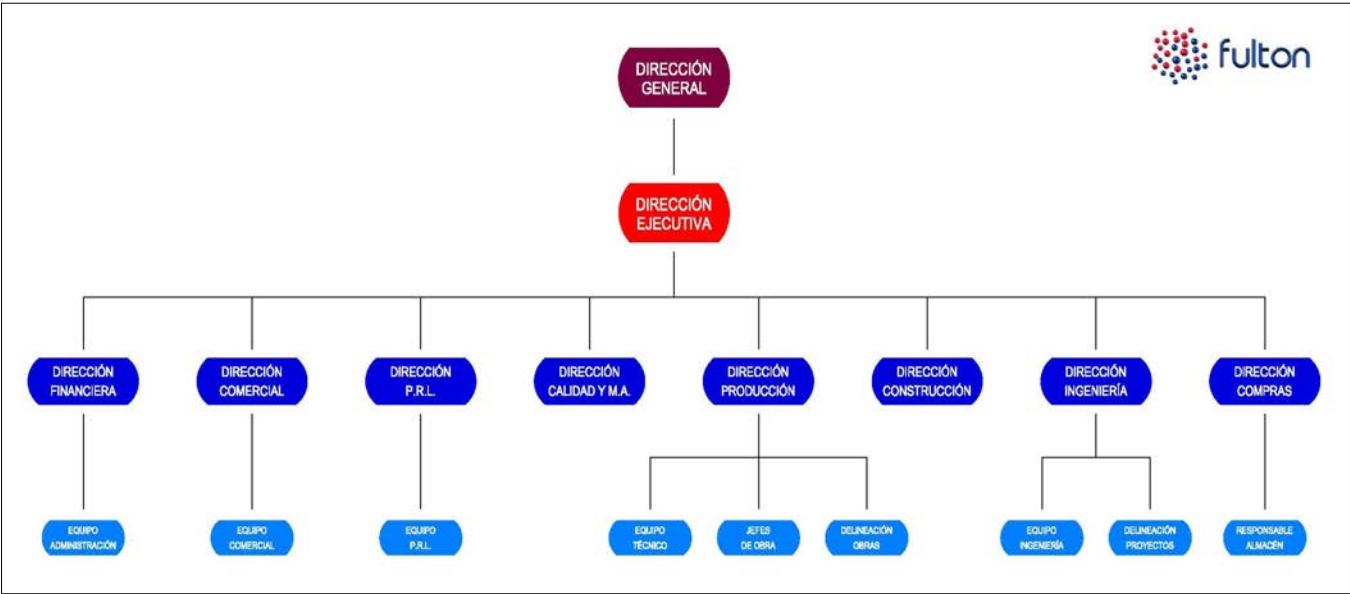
fulton

DIRECCIÓN GENERAL

DIRECCIÓN EJECUTIVA

DIRECCIÓN FINANCIERA

DIRECCIÓN COMERCIAL

DIRECCIÓN P.R.L.

DIRECCIÓN CALIDAD Y M.A.

DIRECCIÓN PRODUCCIÓN

DIRECCIÓN CONSTRUCCIÓN

DIRECCIÓN INGENIERÍA

DIRECCIÓN COMPRAS

EQUIPO ADMINISTRACIÓN

EQUIPO COMERCIAL

EQUIPO P.R.L.

EQUIPO TÉCNICO

JEFES DE OBRA

DELINEACIÓN OBRAS

EQUIPO INGENIERÍA

DELINEACIÓN PROYECTOS

RESPONSABLE ALMACÉN